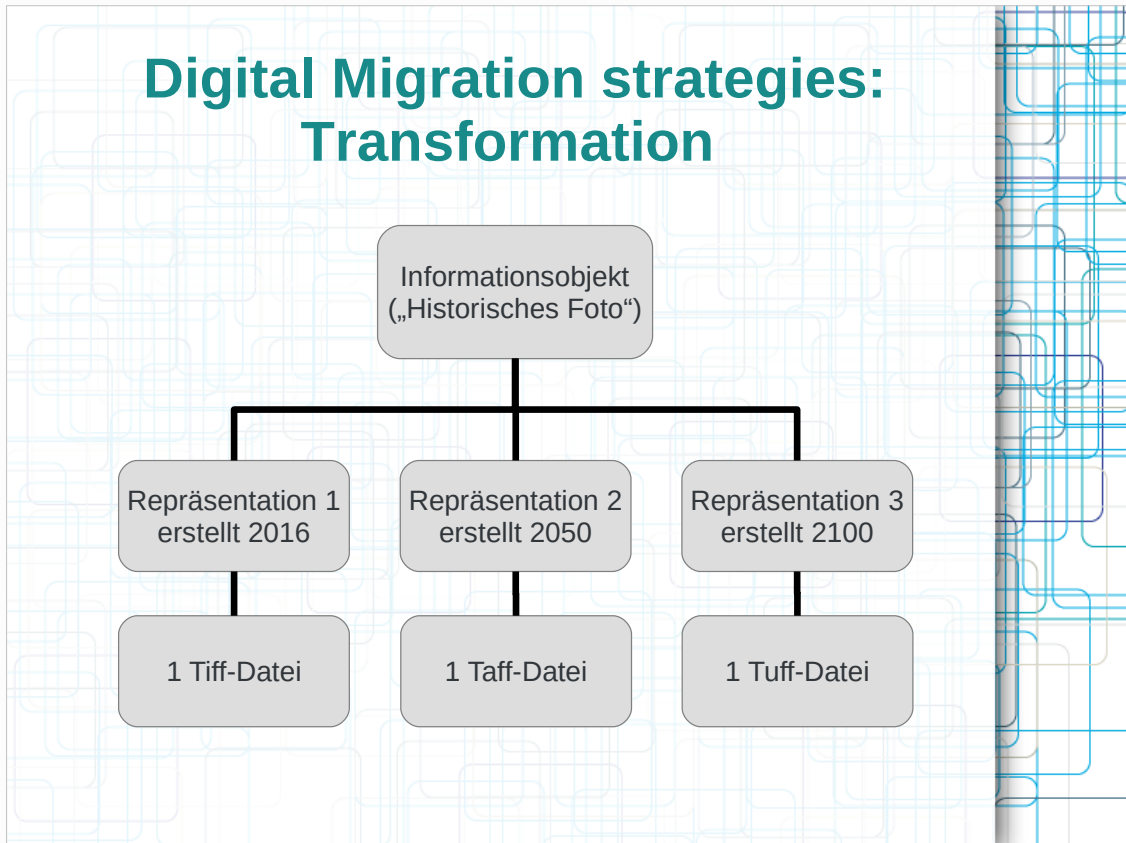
Digital Migration strategies: Transformation

Informationsobjekt („Historisches Foto“)

Repräsentation 1 erstellt 2016

Repräsentation 2 erstellt 2050

Repräsentation 3 erstellt 2100

1 Tiff-Datei

1 Taff-Datei

1 Tuff-Datei